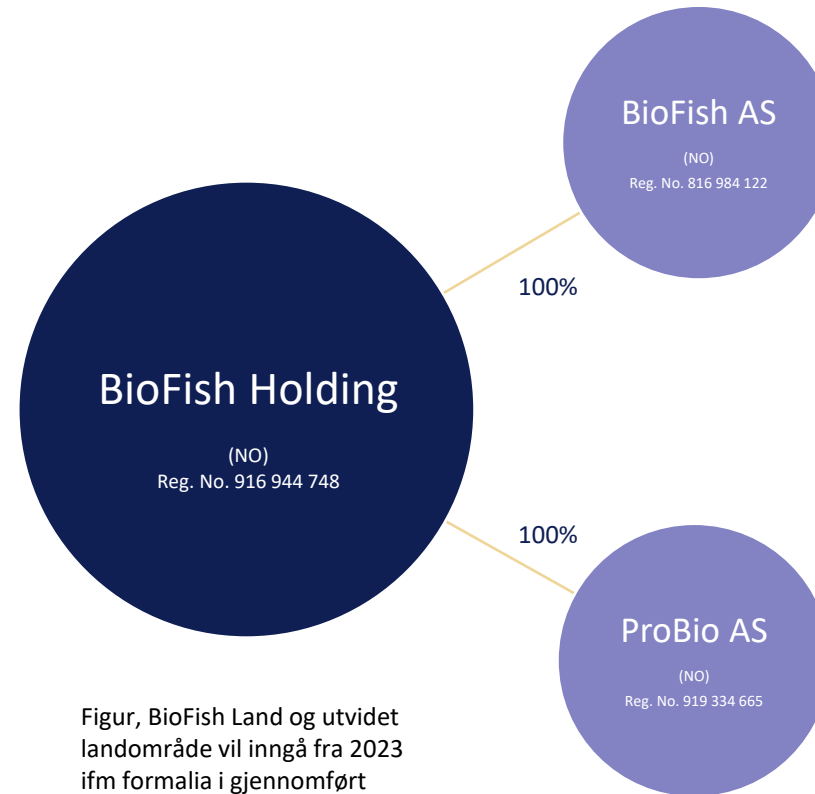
BioFish AS

(NO)
Reg. No. 816 984 122

100%

BioFish Holding

(NO)
Reg. No. 916 944 748

100%

ProBio AS

(NO)
Reg. No. 919 334 665

Figur, BioFish Land og utvidet landområde vil inngå fra 2023 ifm formalia i gjennomført